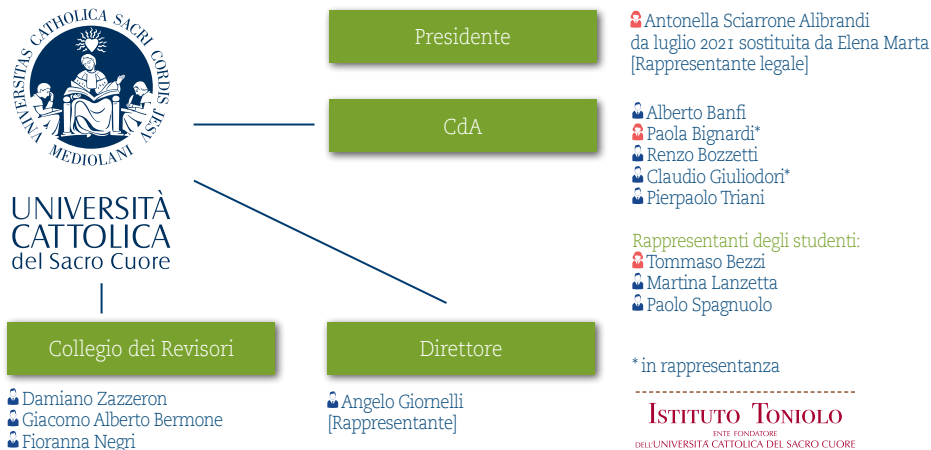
UNIVERSITAS CATHOLICA SACRI CORDIS JESU MEDIOLANI

UNIVERSITÀ CATTOLICA del Sacro Cuore

Presidente

Antonella Sciarrone Alibrandi
da luglio 2021 sostituita da Elena Marta
[Rappresentante legale]

CdA

Alberto Banfi
Paola Bignardi*
Renzo Bozzetti
Claudio Giuliodori*
Pierpaolo Triani

Rappresentanti degli studenti:
Tommaso Bezzi
Martina Lanzetta
Paolo Spagnuolo

Collegio dei Revisori

Damiano Zazzeron
Giacomo Alberto Bermone
Fioranna Negri

Direttore

Angelo Giornelli
[Rappresentante]

* in rappresentanza

ISTITUTO TONIOLO
ENTE FONDATORE
DELL'UNIVERSITÀ CATTOLICA DEL SACRO CUORE